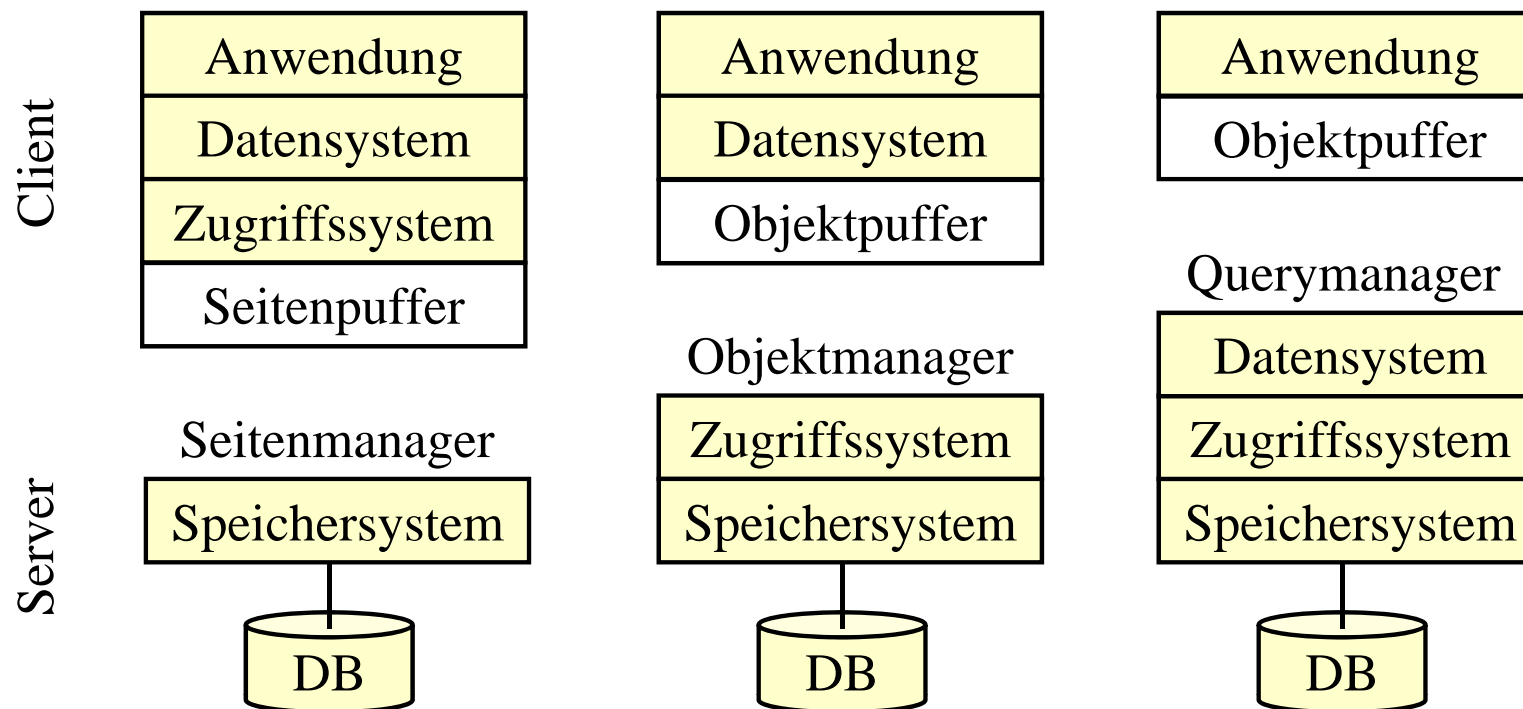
Client

Anwendung
Datensystem
Zugriffssystem
Seitenpuffer

Anwendung
Datensystem
Objektpuffer

Anwendung
Objektpuffer

Server

Seitenmanager
Speichersystem
DB

Objektmanager
Zugriffssystem
Speichersystem
DB

Querymanager
Datensystem
Zugriffssystem
Speichersystem
DB